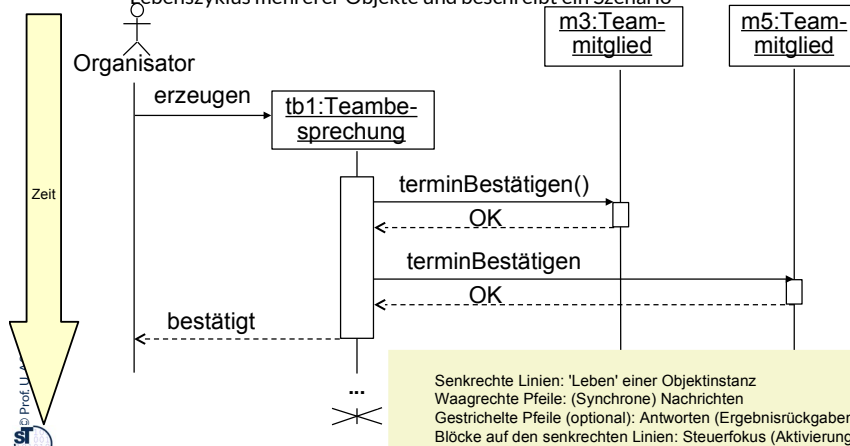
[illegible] Lebenszyklus mehrerer Objekte und beschreibt ein Szenario

Organisator

erzeugen

tb1:Teambesprechung

m3:Teammitglied

m5:Teammitglied

Zeit

terminBestätigen()

OK

terminBestätigen

OK

bestätigt

...

© Prof. U. A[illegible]

Senkrechte Linien: 'Leben' einer Objektinstanz
Waagrechte Pfeile: (Synchrone) Nachrichten
Gestrichelte Pfeile (optional): Antworten (Ergebnisrückgaben
Blöcke auf den senkrechten Linien: Steuerfokus (Aktivierung